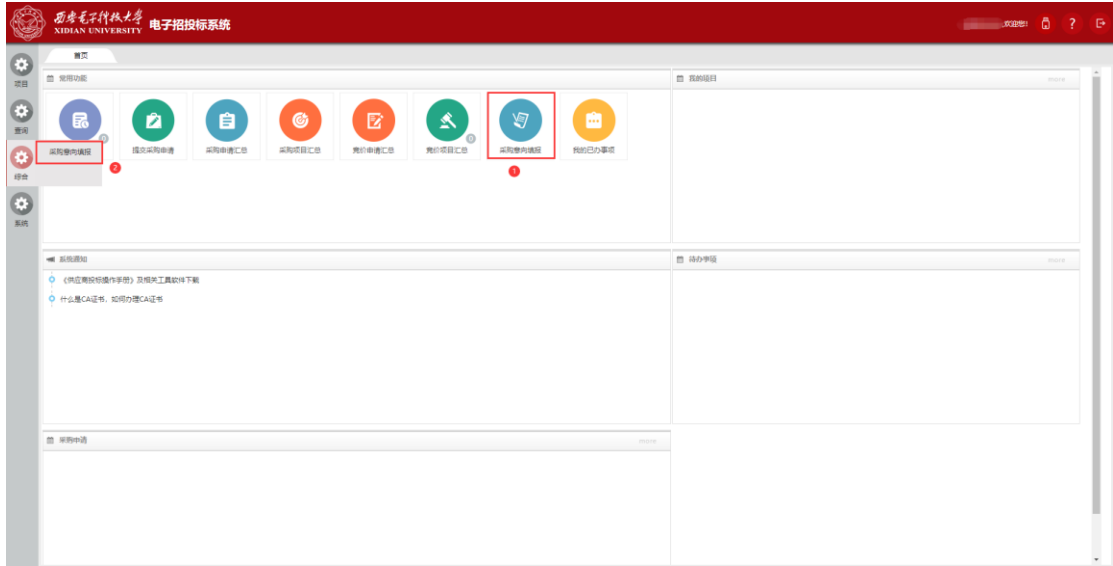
西安电子科技大学 XIDIAN UNIVERSITY 电子招投标系统

欢迎您!

?

首页

项目

查询

综合

系统

常用功能

采购意向填报

2

提交采购申请

采购申请汇总

采购项目汇总

竞价申请汇总

竞价项目汇总

采购意向填报

1

我的已办事项

我的项目

more

新闻通知

《供应商投标操作手册》及相关工具软件下载

什么是CA证书，如何办理CA证书

待办事项

more

采购申请

more